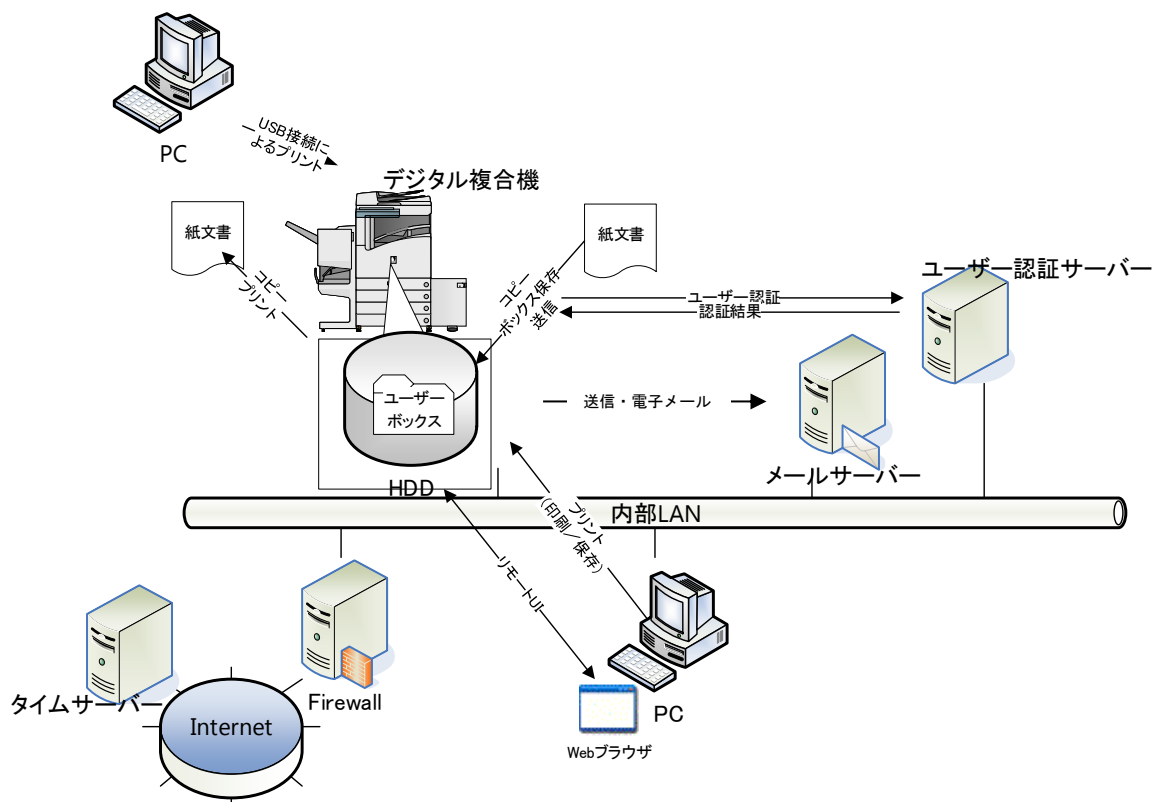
PC

USB接続による プリント

デジタル複合機

紙文書

コピー プリント

紙文書

コピー ボックス保存 送信

ユーザー認証

認証結果

ユーザー認証サーバー

ユーザー ボックス

送信・電子メール

メールサーバー

HDD

内部LAN

プリント（印刷／保存）

リモートUI

タイムサーバー

Internet

Firewall

PC

Webブラウザ